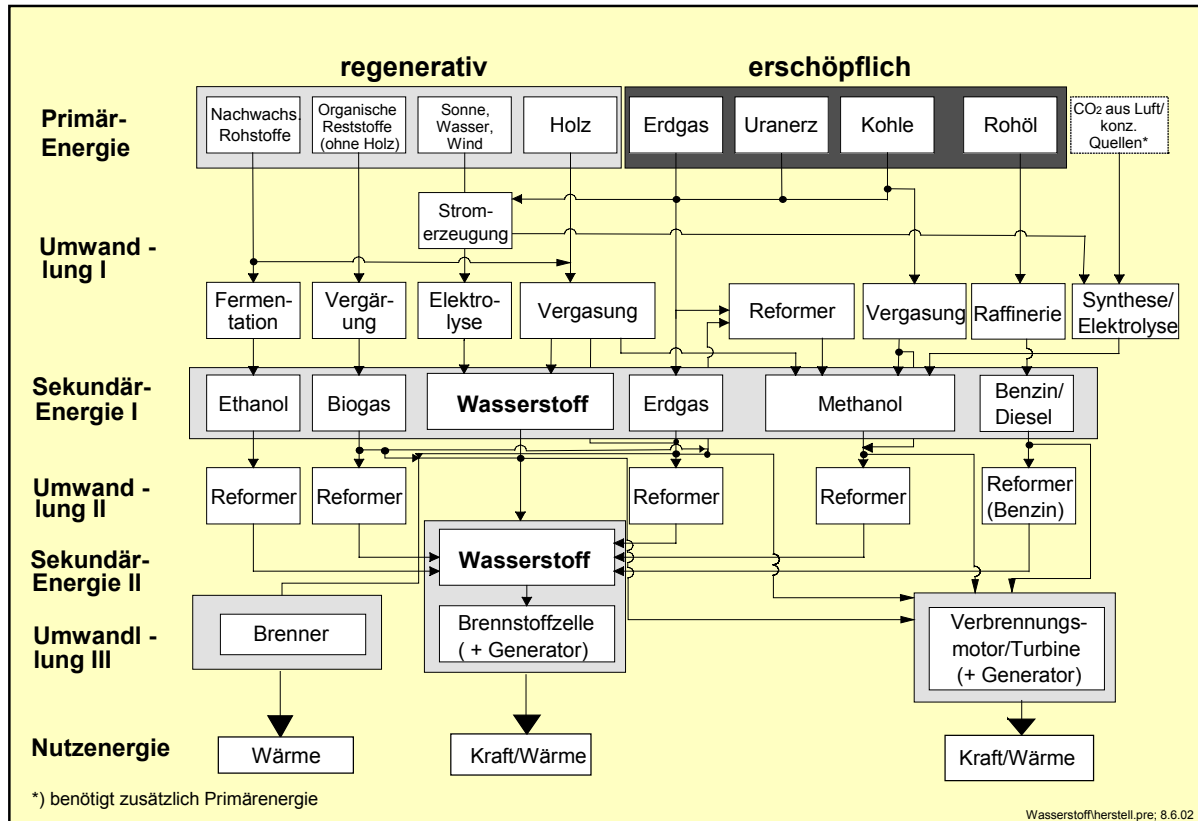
regenerativ

erschöpflich

Primär-Energie

Nachwachs. Rohstoffe

Organische Reststoffe (ohne Holz)

Sonne, Wasser, Wind

Holz

Erdgas

Uranerz

Kohle

Rohöl

$CO_2$ aus Luft/ konz. Quellen*

Stromerzeugung

Umwandlung I

Fermentation

Vergärung

Elektrolyse

Vergasung

Reformer

Vergasung

Raffinerie

Synthese/ Elektrolyse

Sekundär-Energie I

Ethanol

Biogas

Wasserstoff

Erdgas

Methanol

Benzin/ Diesel

Umwandlung II

Reformer

Reformer

Reformer

Reformer

Reformer (Benzin)

Sekundär-Energie II

Wasserstoff

Umwandllung III

Brenner

Brennstoffzelle ( + Generator)

Verbrennungsmotor/Turbine (+ Generator)

Nutzenergie

Wärme

Kraft/Wärme

Kraft/Wärme

*) benötigt zusätzlich Primärenergie

Wasserstoff\herstell.pre; 8.6.02